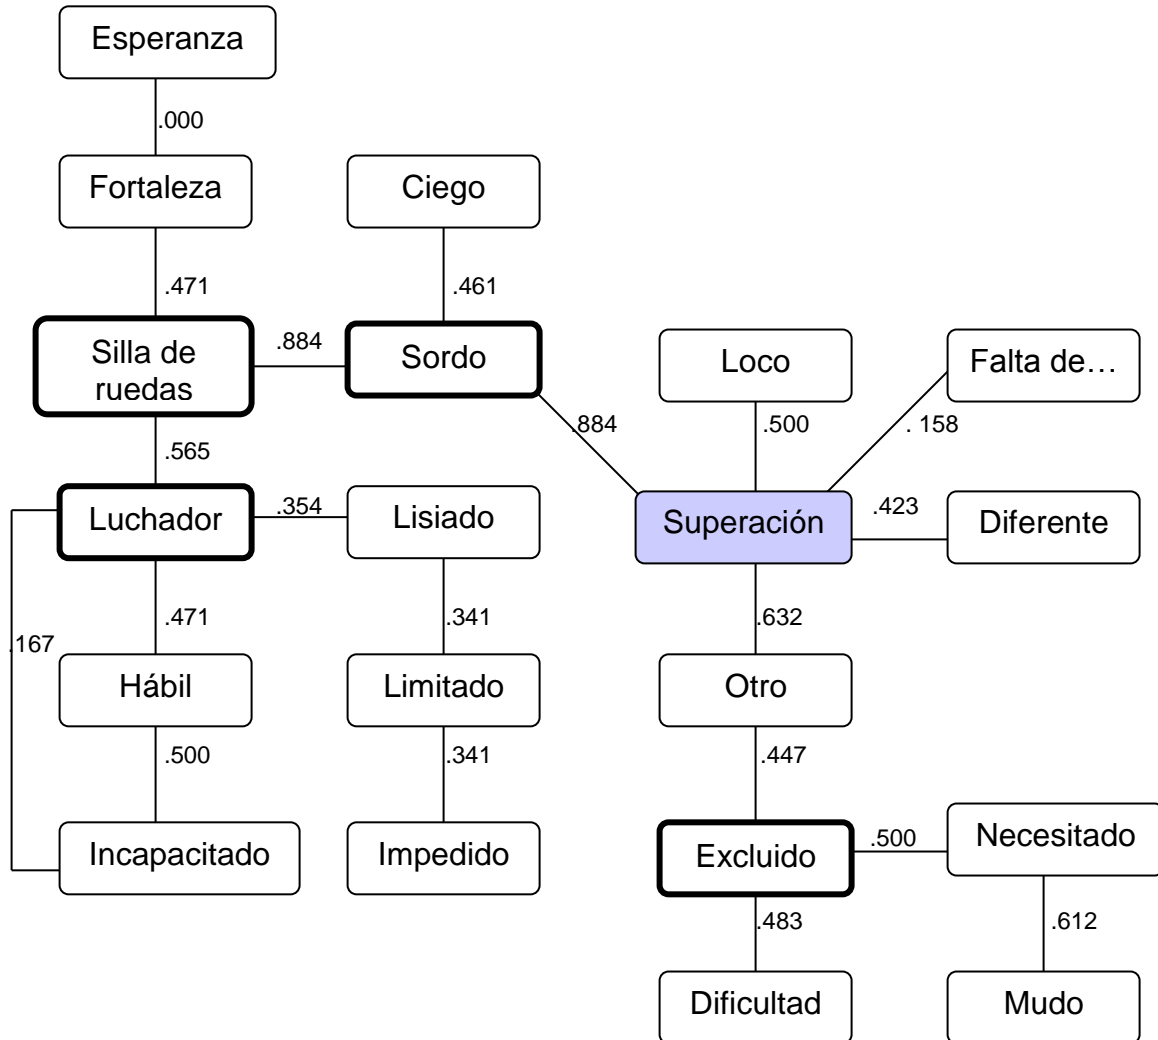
Esperanza
.000
Fortaleza
Ciego
.471
.461
Silla de ruedas
.884
Sordo
Loco
Falta de…
.884
.500
. 158
.565
Luchador
.354
Lisiado
Superación
.423
Diferente
.471
.341
.632
.167
Hábil
Limitado
Otro
.500
.341
.447
Incapacitado
Impedido
Excluido
.500
Necesitado
.483
.612
Dificultad
Mudo